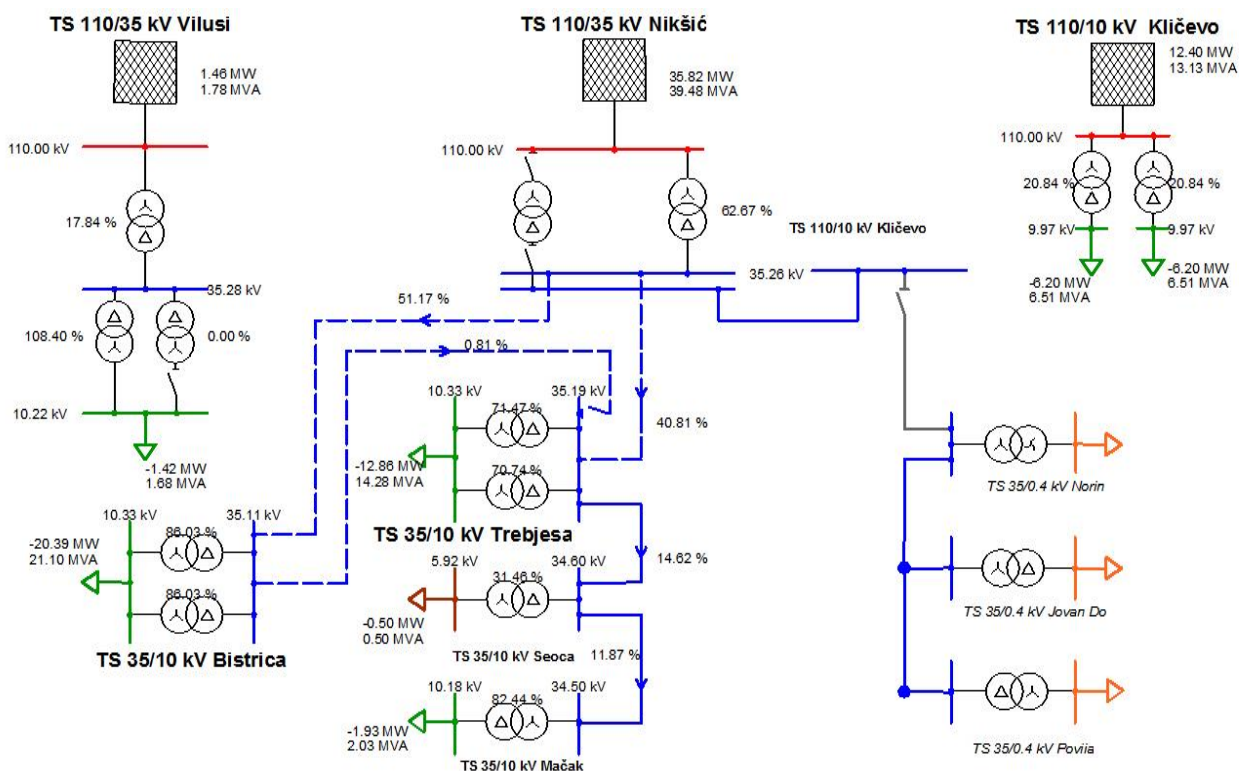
TS 110/35 kV Vilusi

1.46 MW
1.78 MVA

110.00 kV

17.84 %

35.28 kV

108.40 %

0.00 %

10.22 kV

-1.42 MW
1.68 MVA

TS 110/35 kV Nikšić

35.82 MW
39.48 MVA

110.00 kV

62.67 %

TS 110/10 kV Kličevo

35.26 kV

51.17 %

0.81 %

10.33 kV

35.19 kV

71.47 %

70.74 %

40.81 %

-12.86 MW
14.28 MVA

TS 35/10 kV Trebjesa

10.33 kV

35.11 kV

86.03 %

86.03 %

-20.39 MW
21.10 MVA

TS 35/10 kV Bistrica

5.92 kV

34.60 kV

31.46 %

14.62 %

-0.50 MW
0.50 MVA

TS 35/10 kV Seoca

11.87 %

10.18 kV

34.50 kV

82.44 %

-1.93 MW
2.03 MVA

TS 35/10 kV Mačak

TS 110/10 kV Kličevo

12.40 MW
13.13 MVA

110.00 kV

20.84 %

20.84 %

9.97 kV

9.97 kV

-6.20 MW
6.51 MVA

-6.20 MW
6.51 MVA

TS 35/0.4 kV Norin

TS 35/0.4 kV Jovan Do

TS 35/0.4 kV Poviia